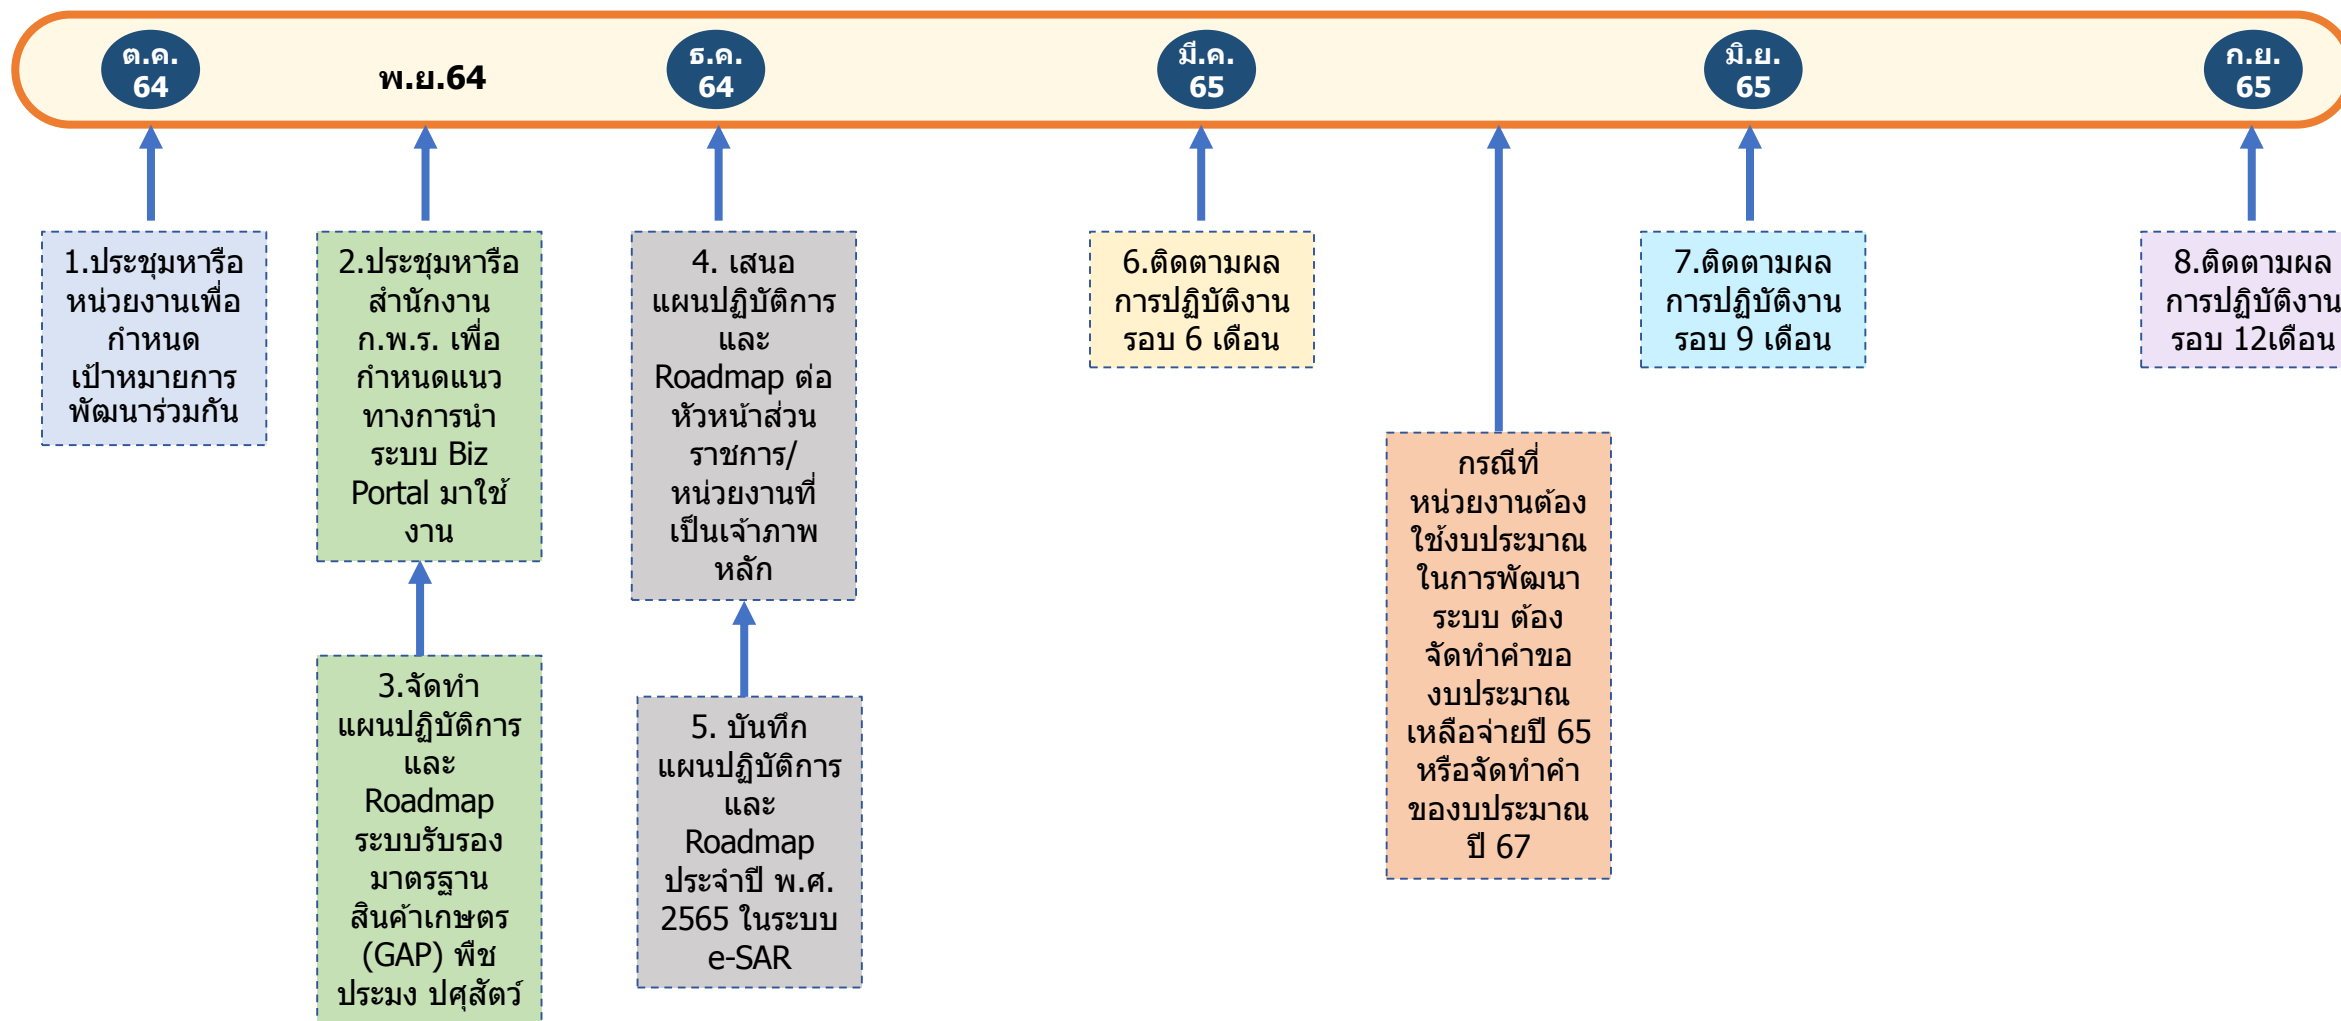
ต.ค. 64

พ.ย.64

ธ.ค. 64

มี.ค. 65

มิ.ย. 65

ก.ย. 65

1.ประชุมหารือหน่วยงานเพื่อกำหนดเป้าหมายการพัฒนาร่วมกัน

2.ประชุมหารือสำนักงาน ก.พ.ร. เพื่อกำหนดแนวทางการนำระบบ Biz Portal มาใช้งาน

3.จัดทำแผนปฏิบัติการและ Roadmap ระบบรับรองมาตรฐานสินค้าเกษตร (GAP) พืช ประมง ปศุสัตว์

4. เสนอแผนปฏิบัติการและ Roadmap ต่อหัวหน้าส่วนราชการ/หน่วยงานที่เป็นเจ้าภาพหลัก

5. บันทึกแผนปฏิบัติการและ Roadmap ประจำปี พ.ศ. 2565 ในระบบ e-SAR

6.ติดตามผลการปฏิบัติงานรอบ 6 เดือน

กรณีที่หน่วยงานต้องใช้งบประมาณในการพัฒนาระบบ ต้องจัดทำคำของบประมาณเหลือจ่ายปี 65 หรือจัดทำคำของบประมาณปี 67

7.ติดตามผลการปฏิบัติงานรอบ 9 เดือน

8.ติดตามผลการปฏิบัติงานรอบ 12เดือน